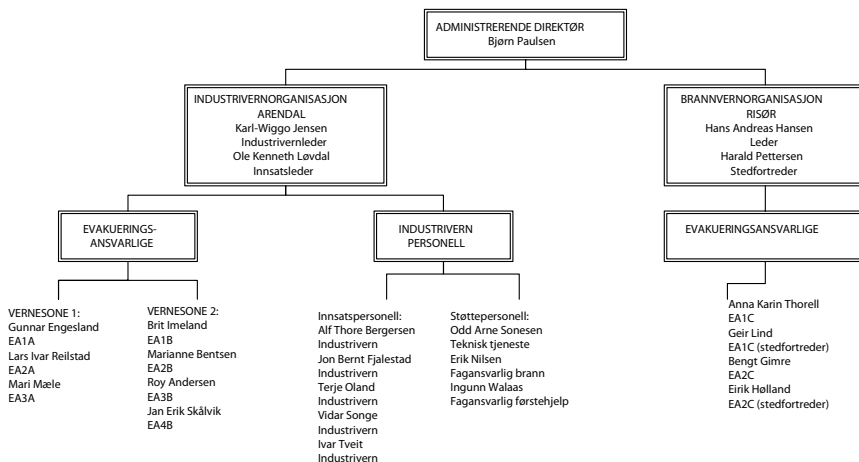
ADMINISTRERENDE DIREKTØR
Bjørn Paulsen

INDUSTRIVERNORGANISASJON
ARENDAL
Karl-Wiggo Jensen
Industrivernleder
Ole Kenneth Løvdal
Innsatsleder

BRANNVERNORGANISASJON
RISØR
Hans Andreas Hansen
Leder
Harald Pettersen
Stedfortreder

EVAKUERINGS-
ANSVARLIGE

INDUSTRIVERN
PERSONELL

EVAKUERINGSANSVARLIGE

VERNESONE 1:
Gunnar Engesland
EA1A
Lars Ivar Reilstad
EA2A
Mari Mæle
EA3A

VERNESONE 2:
Brit Imeland
EA1B
Marianne Bentsen
EA2B
Roy Andersen
EA3B
Jan Erik Skålvik
EA4B

Innsatspersonell:
Alf Thore Bergersen
Industrivern
Jon Bernt Fjalestad
Industrivern
Terje Oland
Industrivern
Vidar Songe
Industrivern
Ivar Tveit
Industrivern

Støttepersonell:
Odd Arne Sonesen
Teknisk tjeneste
Erik Nilsen
Fagansvarlig brann
Ingunn Walaas
Fagansvarlig førstehjelp

Anna Karin Thorell
EA1C
Geir Lind
EA1C (stedfortreder)
Bengt Gimre
EA2C
Eirik Hølland
EA2C (stedfortreder)